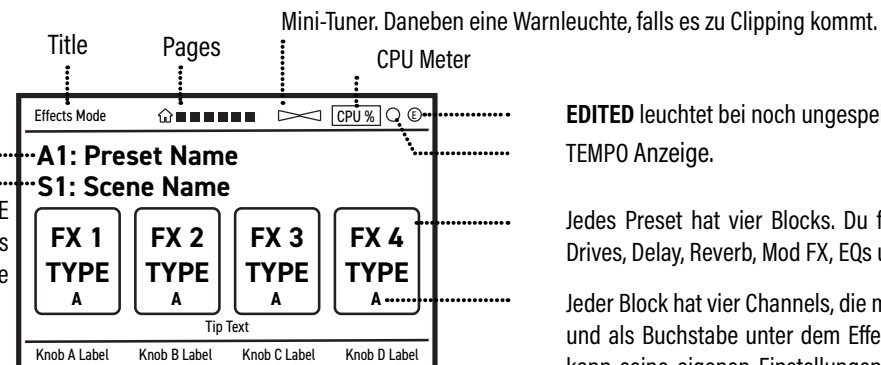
Mini-Tuner. Daneben eine Warnleuchte, falls es zu Clipping kommt.

Title

Pages

CPU Meter

Effects Mode

CPU %

E

A1: Preset Name

S1: Scene Name

E

s

e

FX 1 TYPE A

FX 2 TYPE A

FX 3 TYPE A

FX 4 TYPE A

Tip Text

Knob A Label Knob B Label Knob C Label Knob D Label

**EDITED** leuchtet bei noch ungespe

TEMPO Anzeige.

Jedes Preset hat vier Blocks. Du f Drives, Delay, Reverb, Mod FX, EQs u

Jeder Block hat vier Channels, die m und als Buchstabe unter dem Effe kann seine eigenen Einstellungen